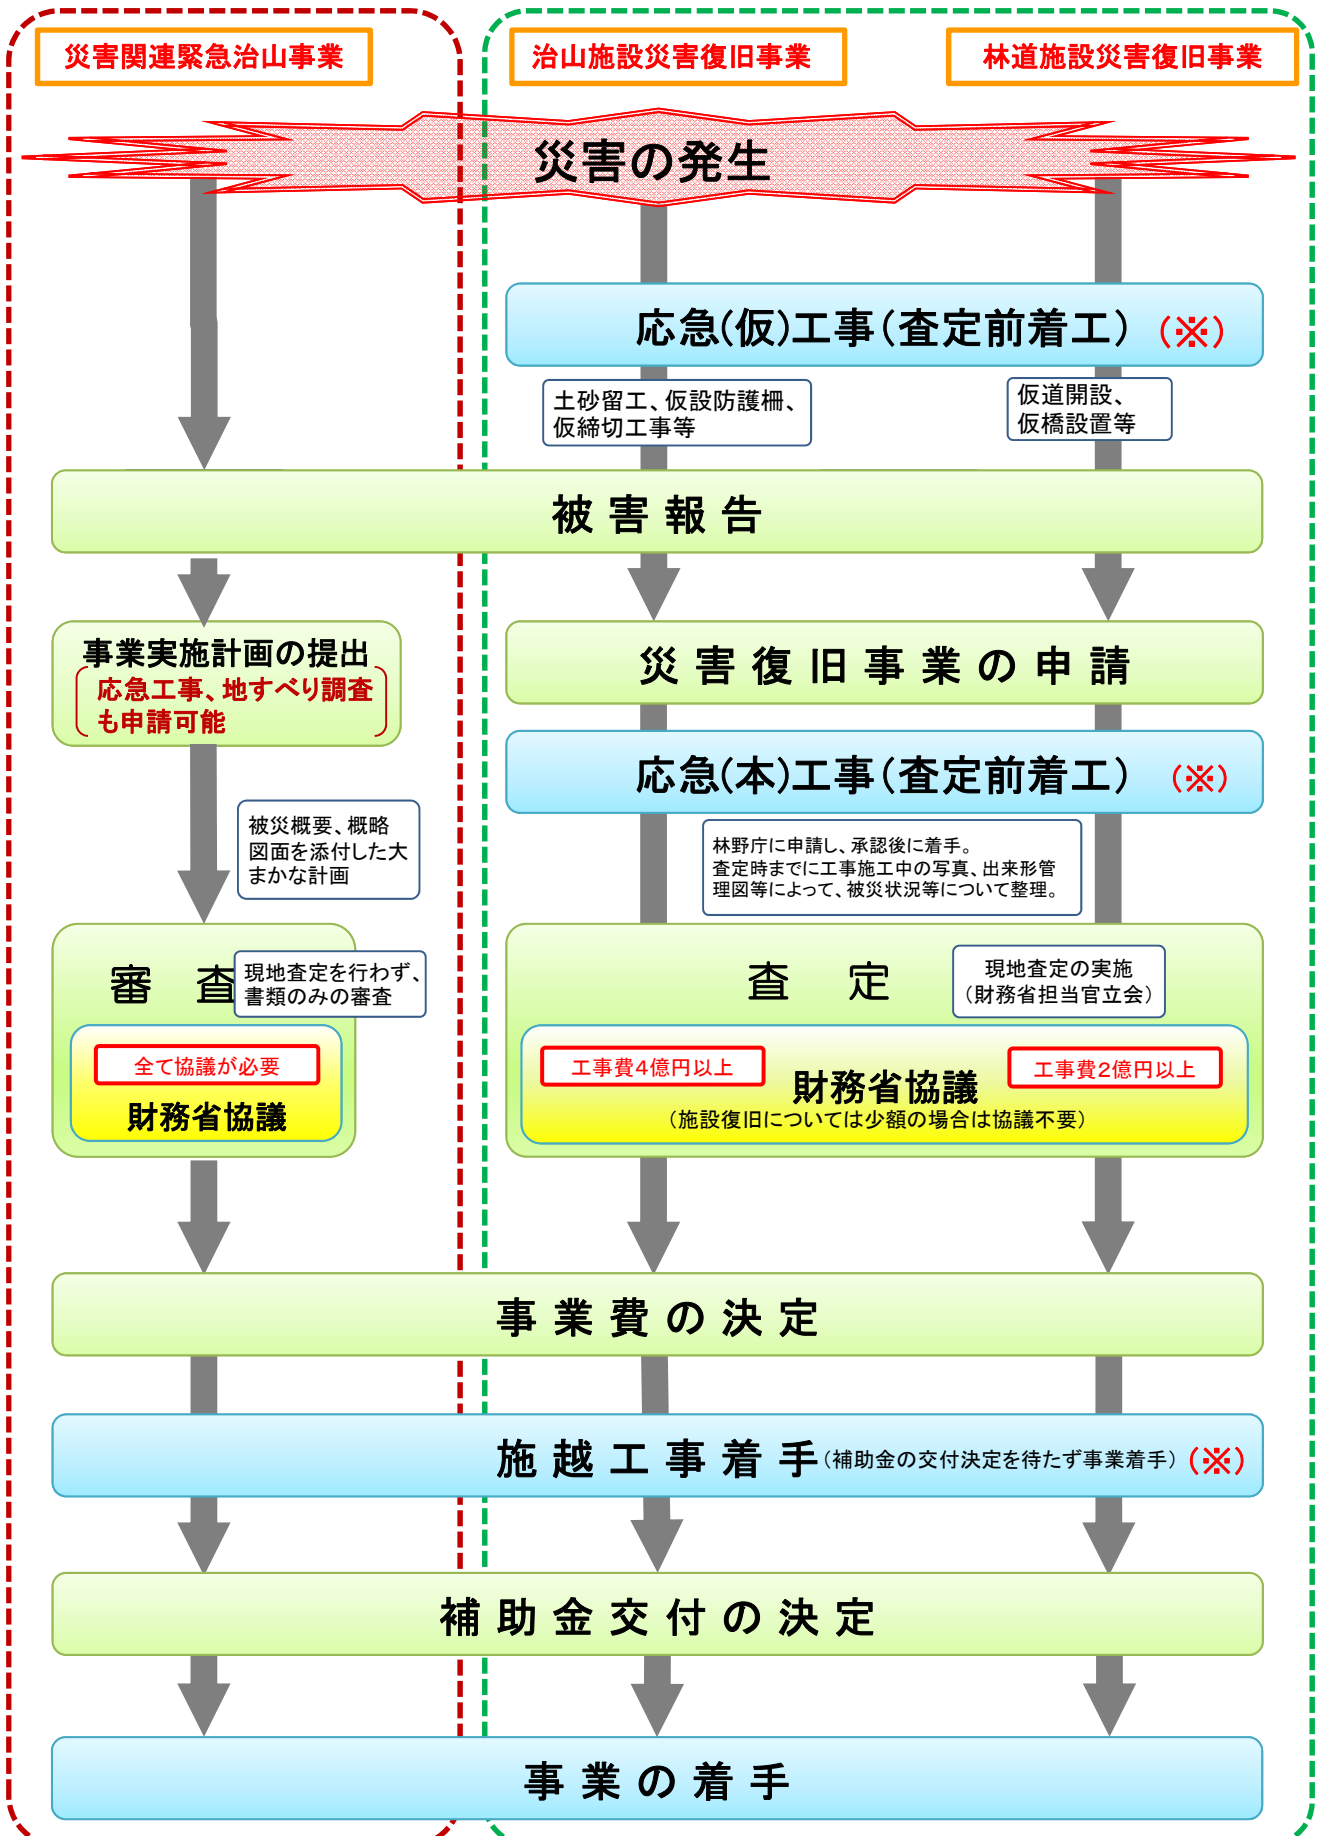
災害関連緊急治山事業

治山施設災害復旧事業

林道施設災害復旧事業

災害の発生

応急(仮)工事(査定前着工) (※)

土砂留工、仮設防護柵、仮締切工事等

仮道開設、仮橋設置等

被害報告

事業実施計画の提出
応急工事、地すべり調査も申請可能

災害復旧事業の申請

応急(本)工事(査定前着工) (※)

被災概要、概略図面を添付した大まかな計画

林野庁に申請し、承認後に着手。査定時までに工事施工中の写真、出来形管理図等によって、被災状況等について整理。

審査

現地査定を行わず、書類のみの審査

全て協議が必要

財務省協議

査定

現地査定の実施 (財務省担当官立会)

工事費4億円以上

財務省協議

工事費2億円以上

(施設復旧については少額の場合は協議不要)

事業費の決定

施越工事着手(補助金の交付決定を待たず事業着手) (※)

補助金交付の決定

事業の着手